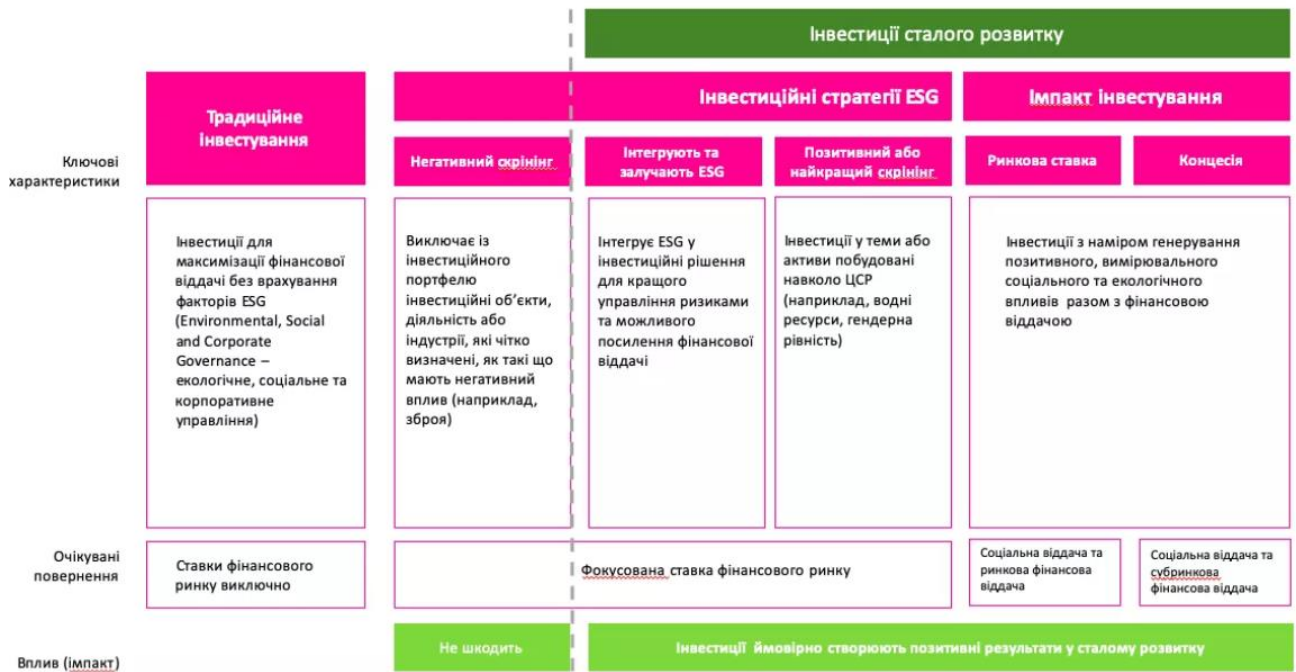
Інвестиції сталого розвитку

| | | | | | | |
|---|---|---|---|---|---|---|
| | Традиційне інвестування | Інвестиційні стратегії ESG | | | Імпакт інвестування | |
| Ключові характеристики | | Негативний скрінінг | Інтегрують та залучають ESG | Позитивний або найкращий скрінінг | Ринкова ставка | Концесія |
| | Інвестиції для максимізації фінансової віддачі без врахування факторів ESG (Environmental, Social and Corporate Governance – екологічне, соціальне та корпоративне управління) | Виключає із інвестиційного портфелю інвестиційні об'єкти, діяльність або індустрії, які чітко визначені, як такі що мають негативний вплив (наприклад, зброя) | Інтегрує ESG у інвестиційні рішення для кращого управління ризиками та можливого посилення фінансової віддачі | Інвестиції у теми або активи побудовані навколо ЦСР (наприклад, водні ресурси, гендерна рівність) | Інвестиції з наміром генерування позитивного, вимірювального соціального та екологічного впливів разом з фінансовою віддачою | |
| Очікувані повернення | Ставки фінансового ринку виключно | Фокусована ставка фінансового ринку | | | Соціальна віддача та ринкова фінансова віддача | Соціальна віддача та субринкова фінансова віддача |
| Вплив (імпакт) | | Не шкодить | Інвестиції ймовірно створюють позитивні результати у сталому розвитку | | | |